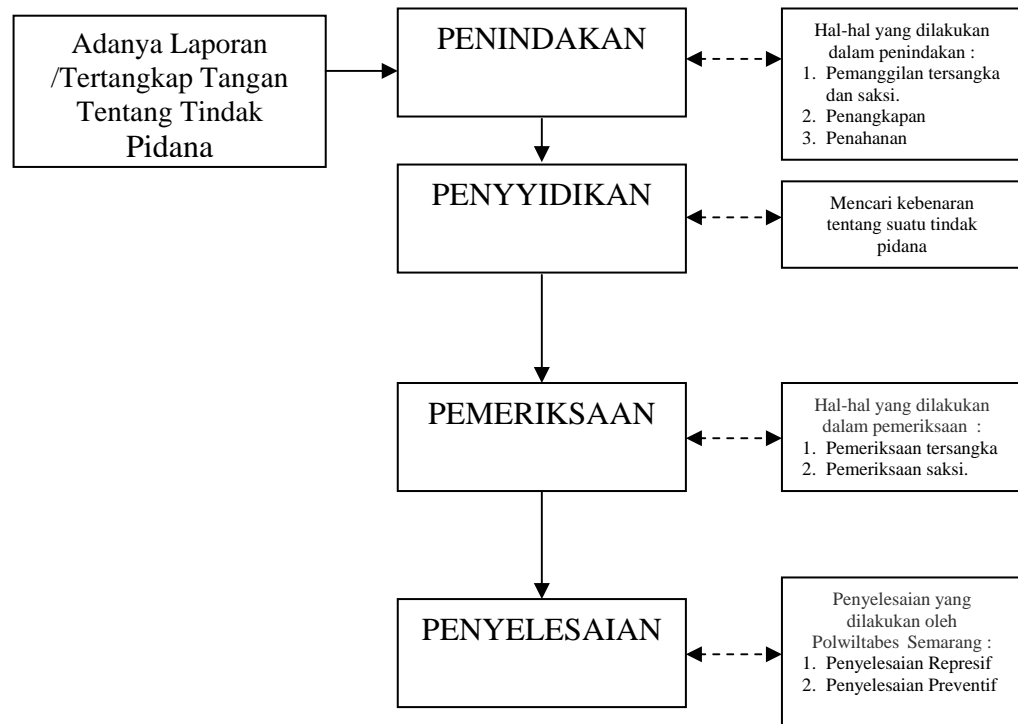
Adanya Laporan /Tertangkap Tangan Tentang Tindak Pidana

PENINDAKAN

Hal-hal yang dilakukan dalam penindakan :
1. Pemanggilan tersangka dan saksi.
2. Penangkapan
3. Penahanan

PENYYIDIKAN

Mencari kebenaran tentang suatu tindak pidana

PEMERIKSAAN

Hal-hal yang dilakukan dalam pemeriksaan :
1. Pemeriksaan tersangka
2. Pemeriksaan saksi.

PENYELESAIAN

Penyelesaian yang dilakukan oleh Polwiltabes Semarang :
1. Penyelesaian Represif
2. Penyelesaian Preventif